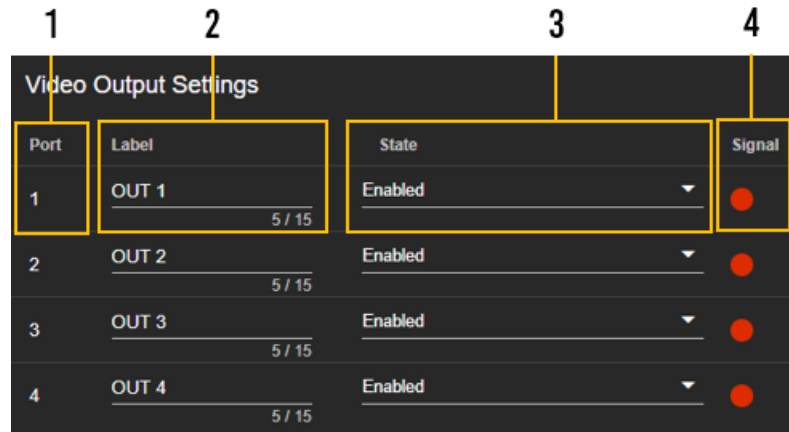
1 2 3 4

Video Output Settings

| Port | Label | State | Signal |
|---|---|---|---|
| 1 | OUT 1 5 / 15 | Enabled | |
| 2 | OUT 2 5 / 15 | Enabled | |
| 3 | OUT 3 5 / 15 | Enabled | |
| 4 | OUT 4 5 / 15 | Enabled | |